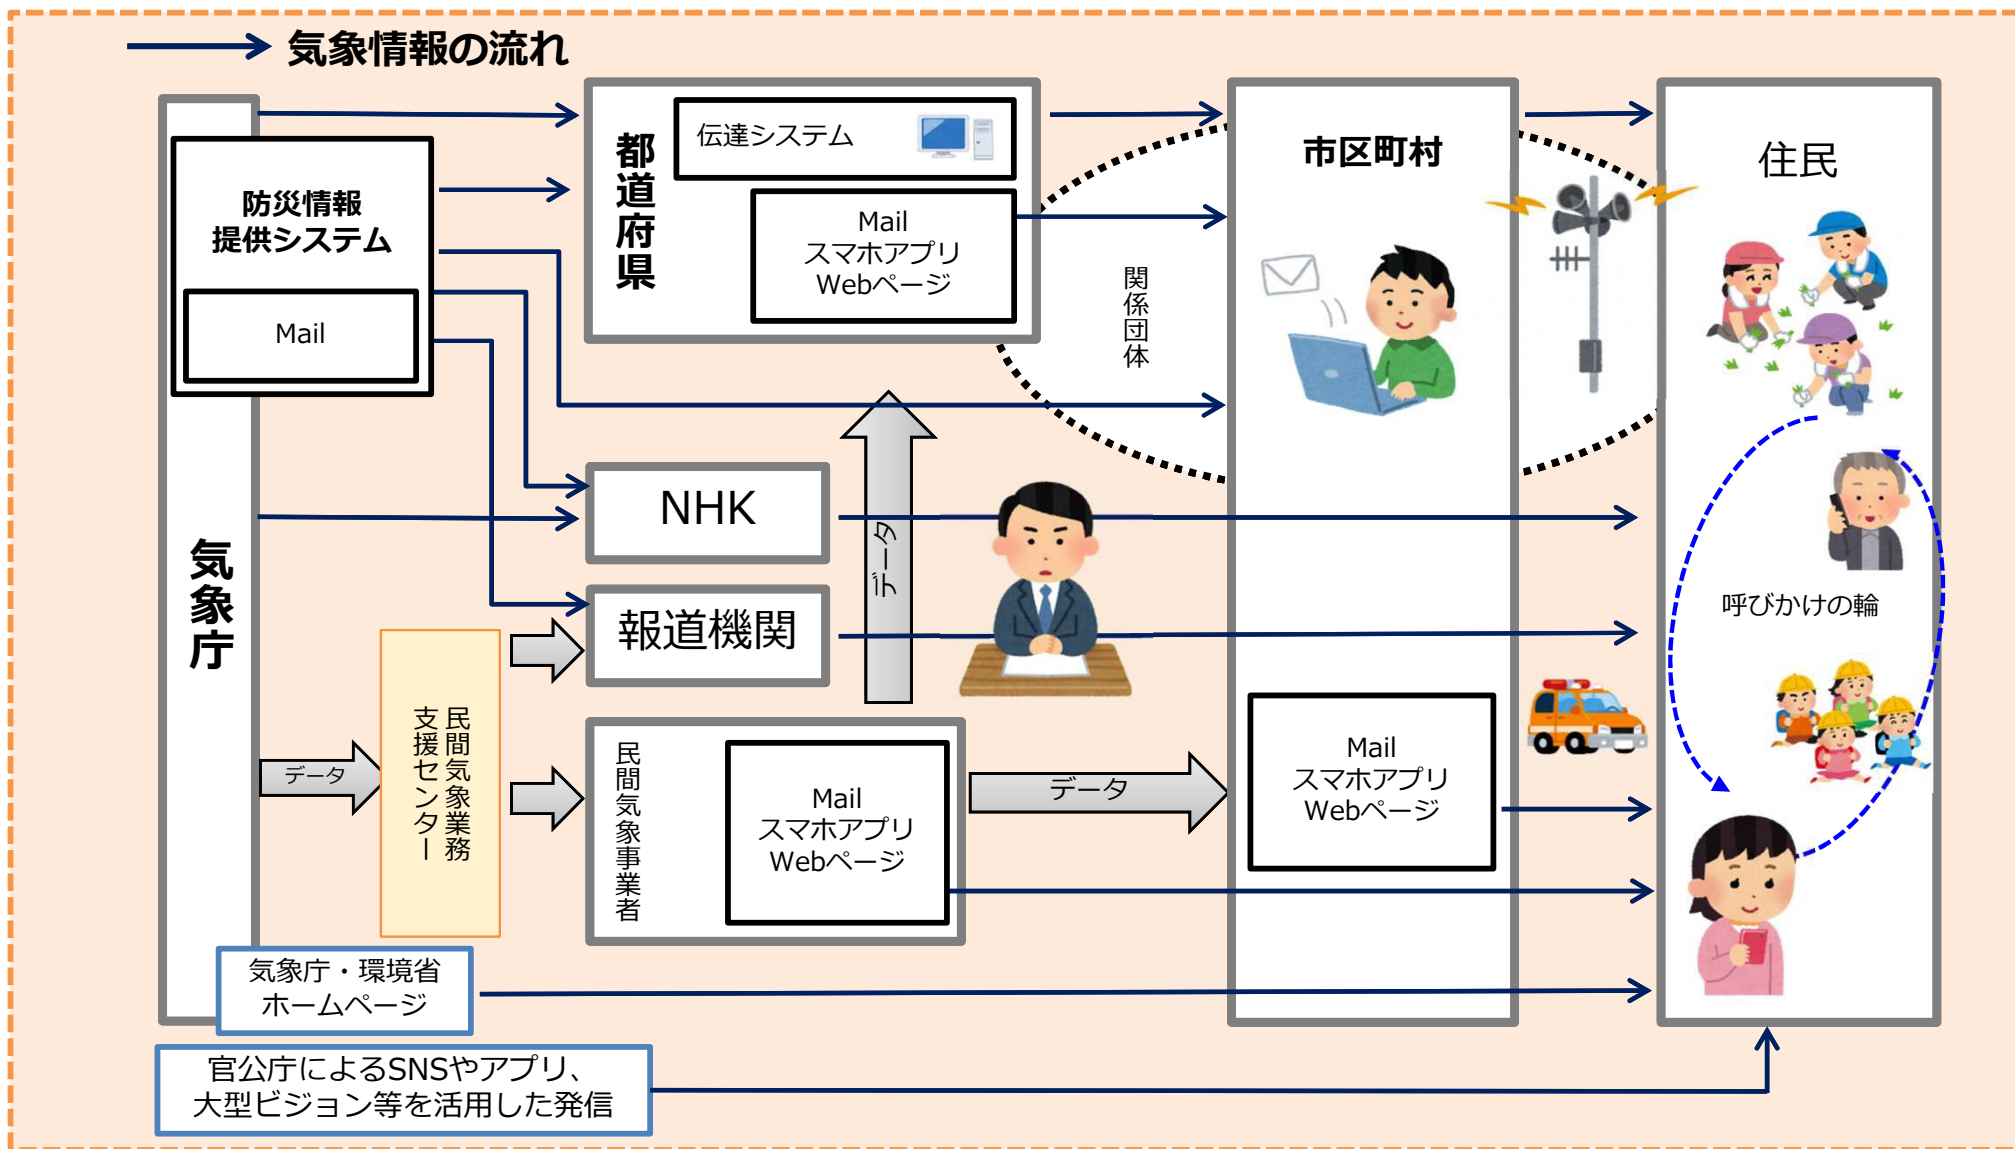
気象情報の流れ

気象庁

防災情報提供システム

Mail

都道府県

伝達システム

Mail
スマホアプリ
Webページ

関係団体

市区町村

住民

NHK

報道機関

データ

民間気象業務支援センター

データ

民間気象事業者

Mail
スマホアプリ
Webページ

データ

Mail
スマホアプリ
Webページ

呼びかけの輪

気象庁・環境省
ホームページ

官公庁によるSNSやアプリ、
大型ビジョン等を活用した発信